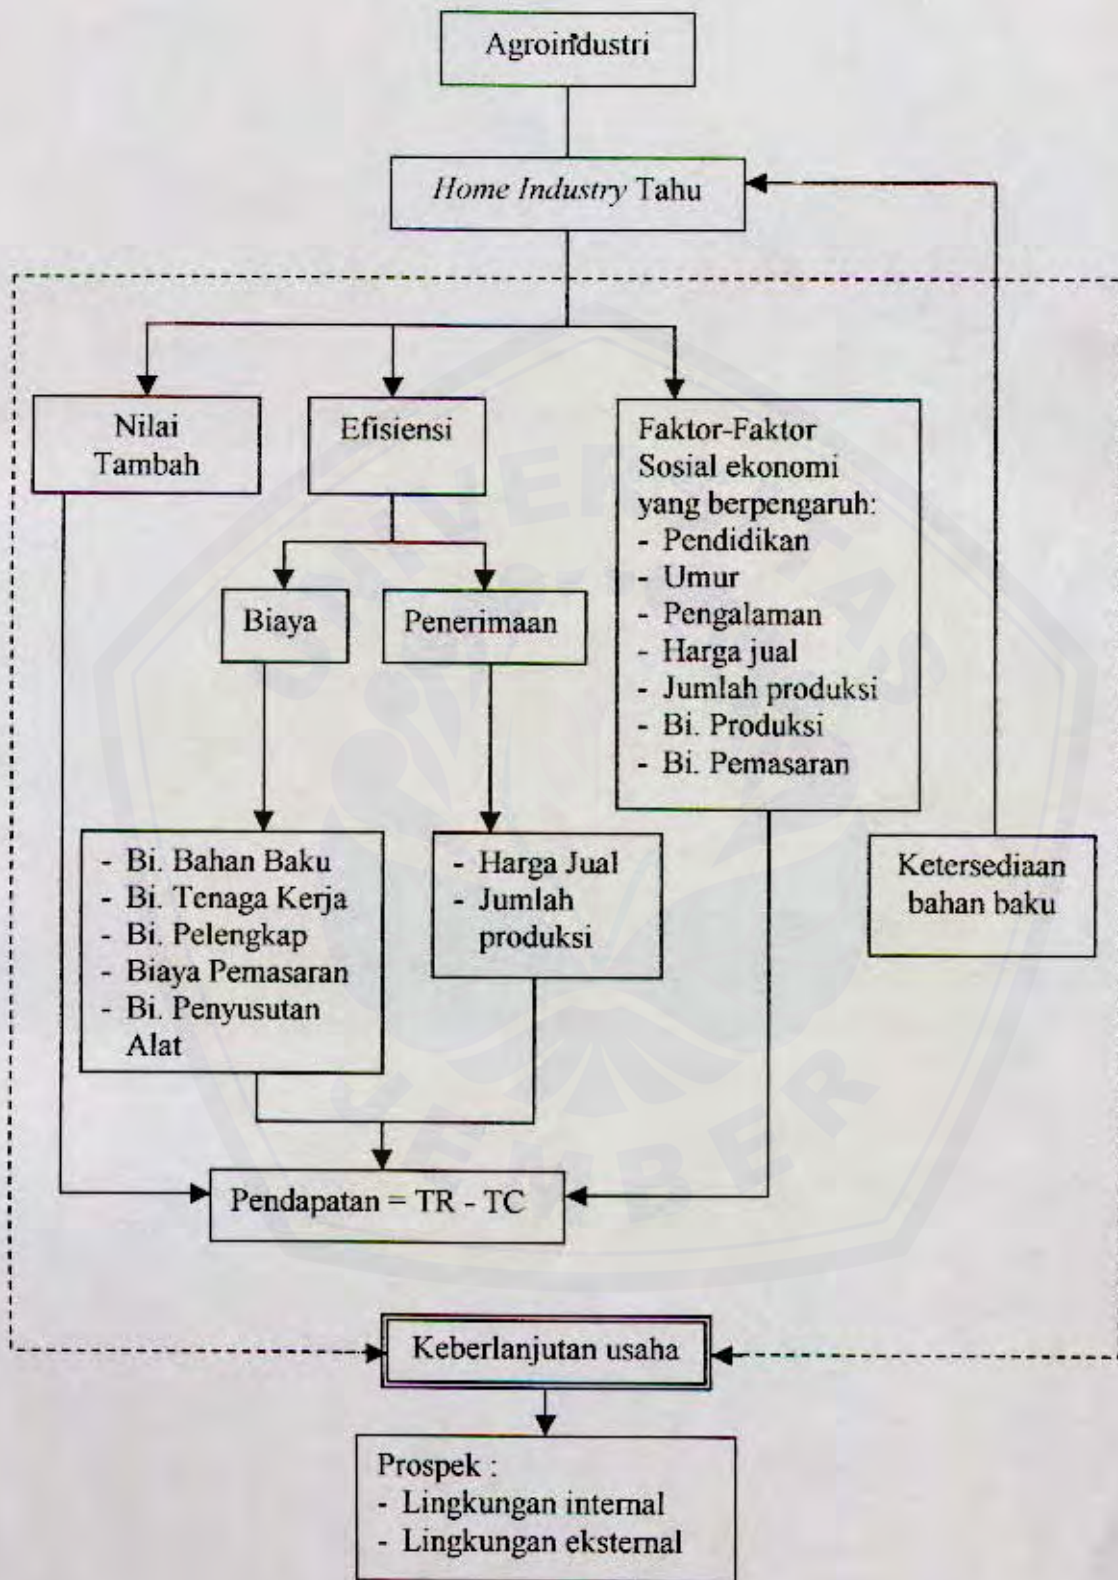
Agroindustri

*Home Industry* Tahu

Nilai Tambah

Efisiensi

Faktor-Faktor Sosial ekonomi yang berpengaruh:
- Pendidikan
- Umur
- Pengalaman
- Harga jual
- Jumlah produksi
- Bi. Produksi
- Bi. Pemasaran

Biaya

Penerimaan

- Bi. Bahan Baku
- Bi. Tenaga Kerja
- Bi. Pelengkap
- Biaya Pemasaran
- Bi. Penyusutan Alat

- Harga Jual
- Jumlah produksi

Ketersediaan bahan baku

Pendapatan = TR - TC

Keberlanjutan usaha

Prospek :
- Lingkungan internal
- Lingkungan eksternal